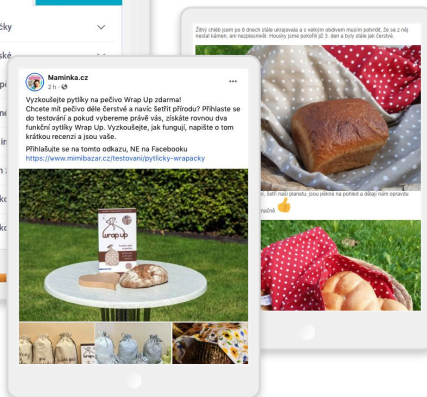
ské

Naminka.cz
2 h ·

Vyzkoušejte pytlíky na pečivo Wrap Up zdarma!
Chcete mít pečivo déle čerstvé a navíc šetřit přírodu? Přihlaste se do testování a pokud vybereme právě vás, získáte rovnou dva funkční pytlíky Wrap Up. Vyzkoušejte, jak fungují, napište o tom krátkou recenzi a jsou vaše.

Přihlašujte se na tomto odkazu, NE na Facebooku
https://www.mimibazar.cz/testovani/pytlicky-wrapacky

wrap up

Žitný chléb jsem po 6 dnech stále uskladňovala a s velkým stolovým musím potvrdit. Za sé z něj nestal kámen, ani nezplesnivěl. Housky jsme pořídili již 3. den a byly stále jak čerstvé.

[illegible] šetří naši planetu, jsou pěkné na pohled a dělají nám radost.
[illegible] ničně